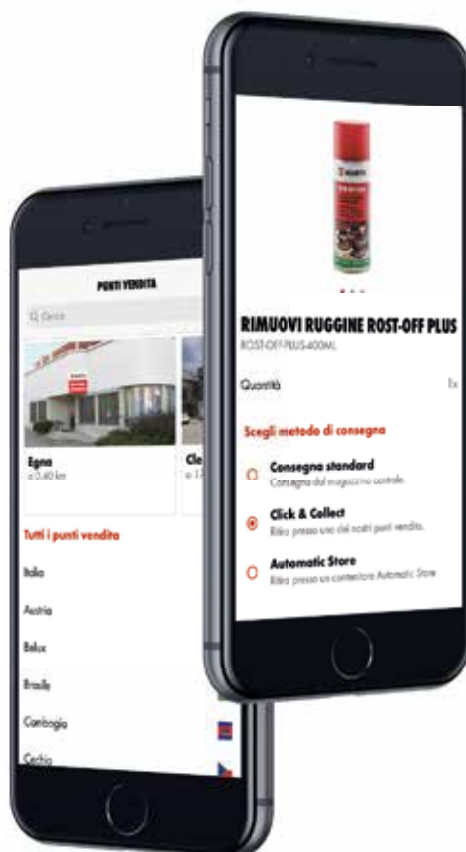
PUNTI VENDITA

Cerca

Egna
a 0,40 km

Cle
a 1

Tutti i punti vendita

Italia

Austria

Belux

Brasile

Cambogia

Cechia

RIMUOVI RUGGINE ROST-OFF PLUS

ROST-OFF-PLUS-400ML

Quantità

1x

Scegli metodo di consegna

Consegna standard
Consegna dal magazzino centrale.

Click & Collect
Ritira presso uno dei nostri punti vendita.

Automatic Store
Ritira presso un contenitore Automatic Store